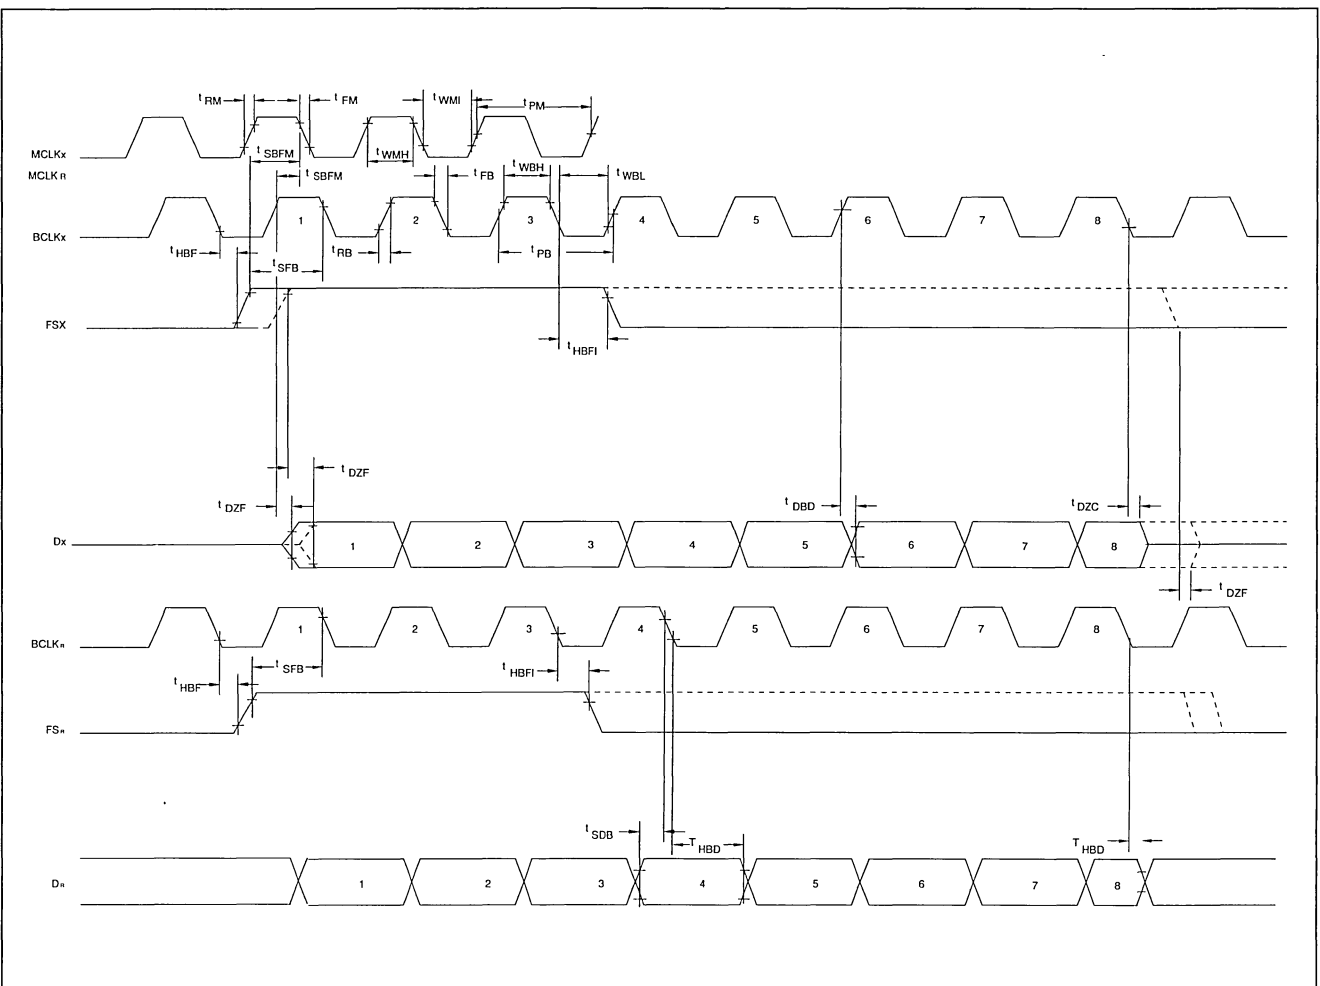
$t_{RM}$ $t_{FM}$ $t_{WMI}$ $t_{PM}$

MCLKx
MCLKR

$t_{SBFM}$ $t_{WMH}$ $t_{SBFM}$ $t_{FB}$ $t_{WBH}$ $t_{WBL}$

BCLKx

1 2 3 4 5 6 7 8

$t_{HBF}$ $t_{RB}$ $t_{PB}$

$t_{SFB}$

FSX

$t_{HBFI}$

$t_{DZF}$

$t_{DZF}$ $t_{DBD}$ $t_{DZC}$

Dx

1 2 3 4 5 6 7 8

$t_{DZF}$

BCLKR

1 2 3 4 5 6 7 8

$t_{SFB}$

$t_{HBF}$ $t_{HBFI}$

FSR

$t_{SDB}$ $T_{HBD}$ $T_{HBD}$

DR

1 2 3 4 5 6 7 8